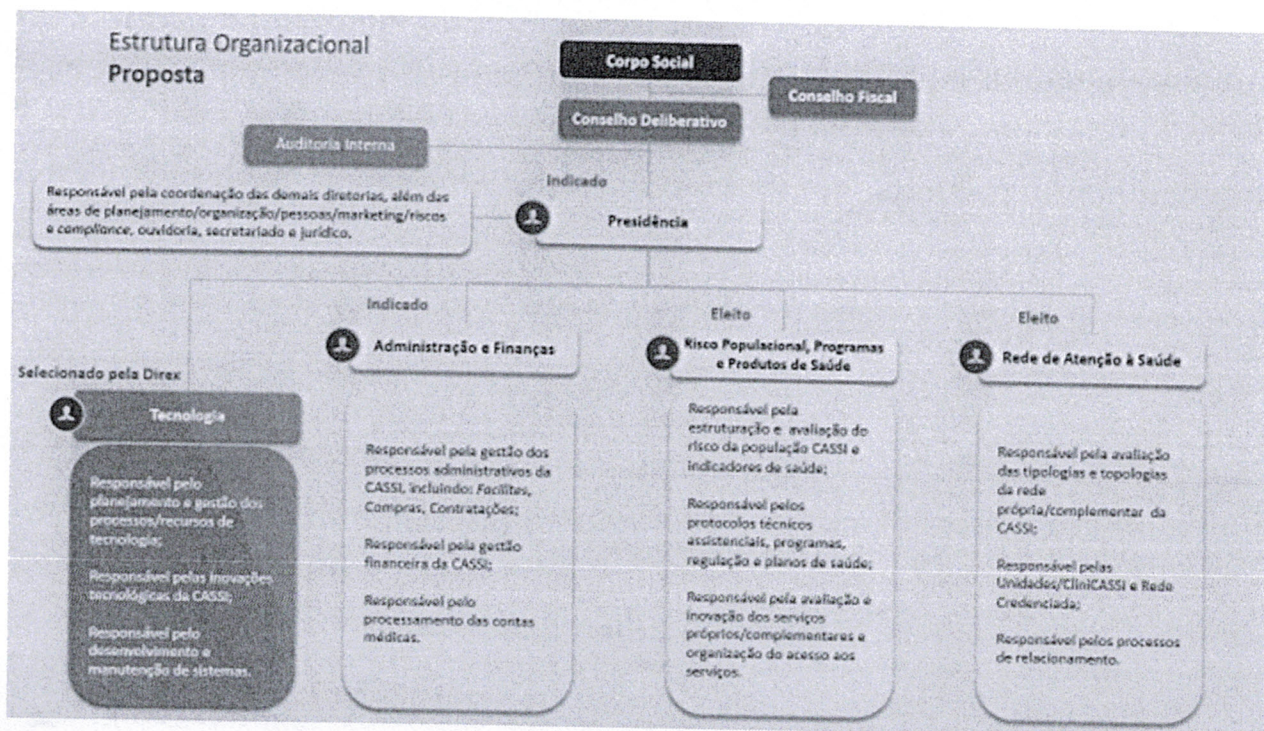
Estrutura Organizacional
Proposta

Corpo Social

Conselho Fiscal

Conselho Deliberativo

Auditoria Interna

Responsável pela coordenação das demais diretorias, além das áreas de planejamento/organização/pessoas/marketing/riscos e compliance, ouvidoria, secretariado e jurídico.

Indicado

Presidência

Indicado

Eleito

Eleito

Selecionado pela Direx

Tecnologia

Responsável pelo planejamento e gestão dos processos/recursos de tecnologia;

Responsável pelas inovações tecnológicas da CASSI;

Responsável pelo desenvolvimento e manutenção de sistemas.

Administração e Finanças

Responsável pela gestão dos processos administrativos da CASSI, incluindo: Facilites, Compras, Contratações;

Responsável pela gestão financeira da CASSI;

Responsável pelo processamento das contas médicas.

Risco Populacional, Programas e Produtos de Saúde

Responsável pela estruturação e avaliação do risco da população CASSI e indicadores de saúde;

Responsável pelos protocolos técnicos assistenciais, programas, regulação e planos de saúde;

Responsável pela avaliação e inovação dos serviços próprios/complementares e organização do acesso aos serviços.

Rede de Atenção à Saúde

Responsável pela avaliação das tipologias e topologias da rede própria/complementar da CASSI;

Responsável pelas Unidades/CliniCASSI e Rede Credenciada;

Responsável pelos processos de relacionamento.